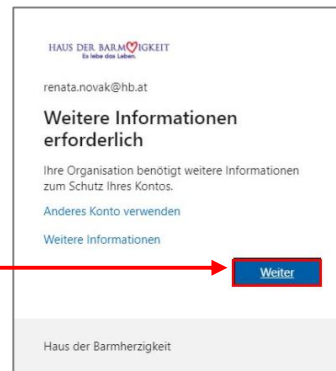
HAUS DER BARMHERZIGKEIT
Es lebe das Leben.

renata.novak@hb.at

Weitere Informationen erforderlich

Ihre Organisation benötigt weitere Informationen zum Schutz Ihres Kontos.

Anderes Konto verwenden

Weitere Informationen

Weiter

Haus der Barmherzigkeit